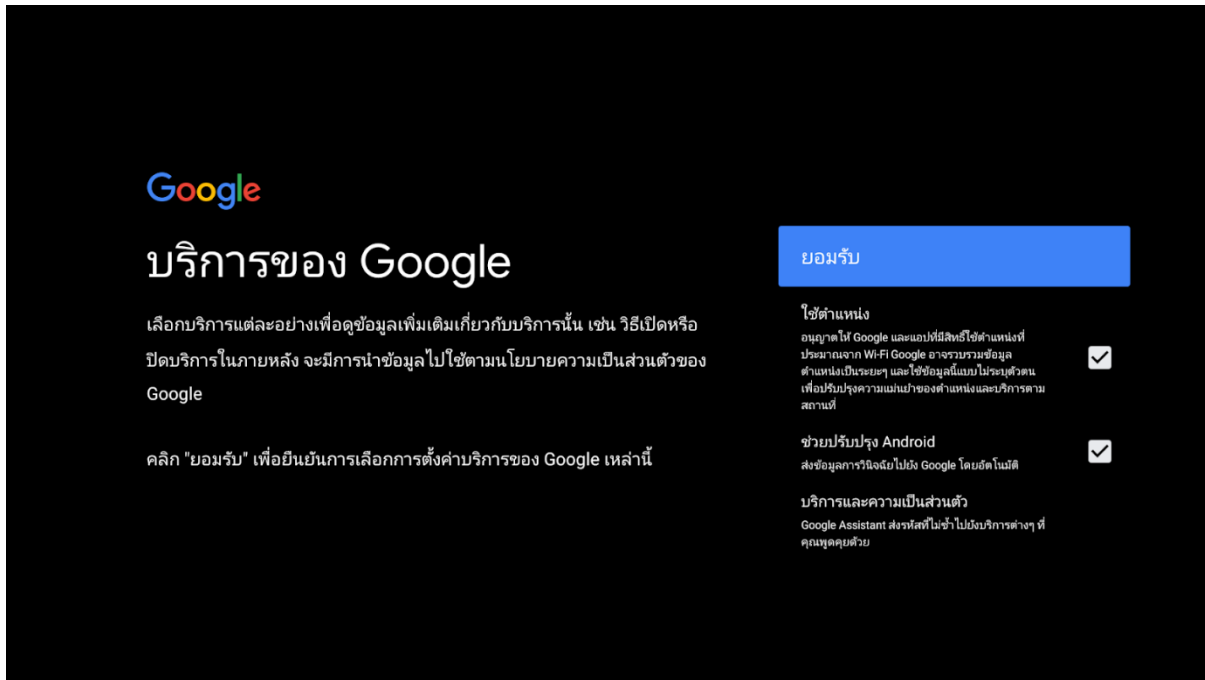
Google

บริการของ Google

เลือกบริการแต่ละอย่างเพื่อดูข้อมูลเพิ่มเติมเกี่ยวกับบริการนั้น เช่น วิธีเปิดหรือปิดบริการในภายหลัง จะมีการนำข้อมูลไปใช้ตามนโยบายความเป็นส่วนตัวของ Google

คลิก "ยอมรับ" เพื่อยืนยันการเลือกการตั้งค่าบริการของ Google เหล่านี้

ยอมรับ

ใช้ตำแหน่ง
อนุญาตให้ Google และแอปที่มีสิทธิ์ใช้ตำแหน่งที่ประมาณจาก Wi-Fi Google อาจรวบรวมข้อมูลตำแหน่งเป็นระยะๆ และใช้ข้อมูลนี้แบบไม่ระบุตัวตนเพื่อปรับปรุงความแม่นยำของตำแหน่งและบริการตามสถานที่

ช่วยปรับปรุง Android
ส่งข้อมูลการวินิจฉัยไปยัง Google โดยอัตโนมัติ

บริการและความเป็นส่วนตัว
Google Assistant ส่งรหัสที่ไม่ซ้ำไปยังบริการต่างๆ ที่คุณพูดคุยด้วย